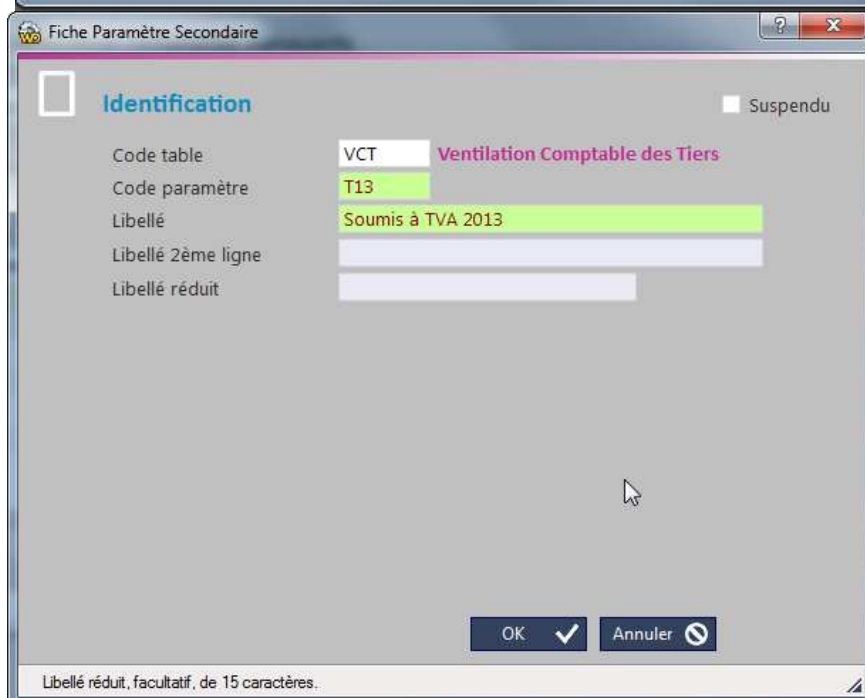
Fiche Paramètre Secondaire

?

x

Identification

Suspendu

Code table
VCT
Ventilation Comptable des Tiers

Code paramètre
T13

Libellé
Soumis à TVA 2013

Libellé 2ème ligne

Libellé réduit

OK

Annuler

Libellé réduit, facultatif, de 15 caractères.